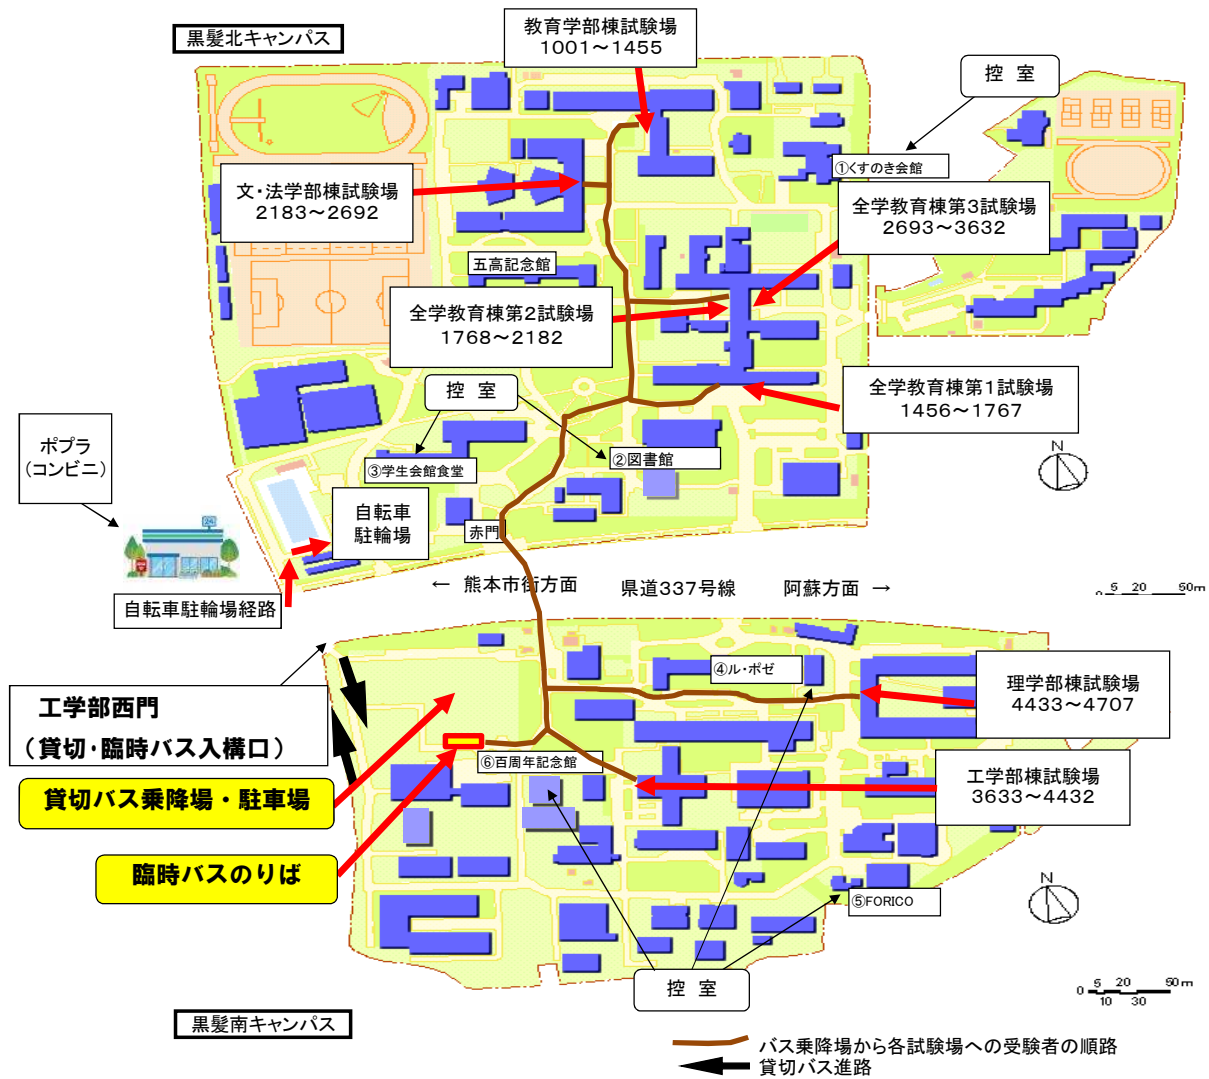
黒髪北キャンパス

教育学部棟試験場
1001～1455

控 室

①くすのき会館

文・法学部棟試験場
2183～2692

全学教育棟第3試験場
2693～3632

五高記念館

全学教育棟第2試験場
1768～2182

控 室

全学教育棟第1試験場
1456～1767

N

ポプラ
（コンビニ）

③学生会館食堂

②図書館

自転車
駐輪場

赤門

自転車駐輪場経路

← 熊本市街方面　　県道337号線　　阿蘇方面 →

0 5 20 50m

④ル・ポゼ

理学部棟試験場
4433～4707

工学部西門
（貸切・臨時バス入構口）

⑥百周年記念館

工学部棟試験場
3633～4432

貸切バス乗降場・駐車場

臨時バスのりば

N

⑤FORICO

控 室

0 5 20 50m
10 30

黒髪南キャンパス

バス乗降場から各試験場への受験者の順路
貸切バス進路